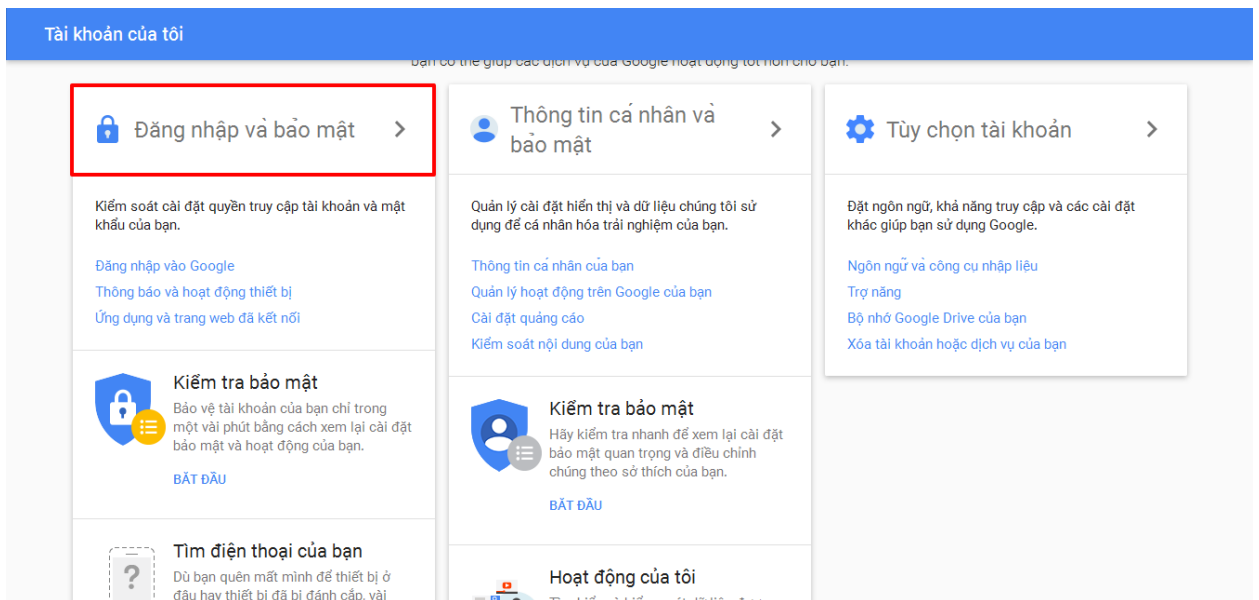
Tài khoản của tôi

bạn có thể giúp các dịch vụ của Google hoạt động tốt hơn cho bạn.

Đăng nhập và bảo mật

Kiểm soát cài đặt quyền truy cập tài khoản và mật khẩu của bạn.

Đăng nhập vào Google
Thông báo và hoạt động thiết bị
Ứng dụng và trang web đã kết nối

Kiểm tra bảo mật
Bảo vệ tài khoản của bạn chỉ trong một vài phút bằng cách xem lại cài đặt bảo mật và hoạt động của bạn.

BẮT ĐẦU

Tìm điện thoại của bạn
Dù bạn quên mất mình để thiết bị ở đâu hay thiết bị đã bị đánh cắp, vài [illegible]

Thông tin cá nhân và bảo mật

Quản lý cài đặt hiển thị và dữ liệu chúng tôi sử dụng để cá nhân hóa trải nghiệm của bạn.

Thông tin cá nhân của bạn
Quản lý hoạt động trên Google của bạn
Cài đặt quảng cáo
Kiểm soát nội dung của bạn

Kiểm tra bảo mật
Hãy kiểm tra nhanh để xem lại cài đặt bảo mật quan trọng và điều chỉnh chúng theo sở thích của bạn.

BẮT ĐẦU

Hoạt động của tôi
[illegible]

Tùy chọn tài khoản

Đặt ngôn ngữ, khả năng truy cập và các cài đặt khác giúp bạn sử dụng Google.

Ngôn ngữ và công cụ nhập liệu
Trợ năng
Bộ nhớ Google Drive của bạn
Xóa tài khoản hoặc dịch vụ của bạn